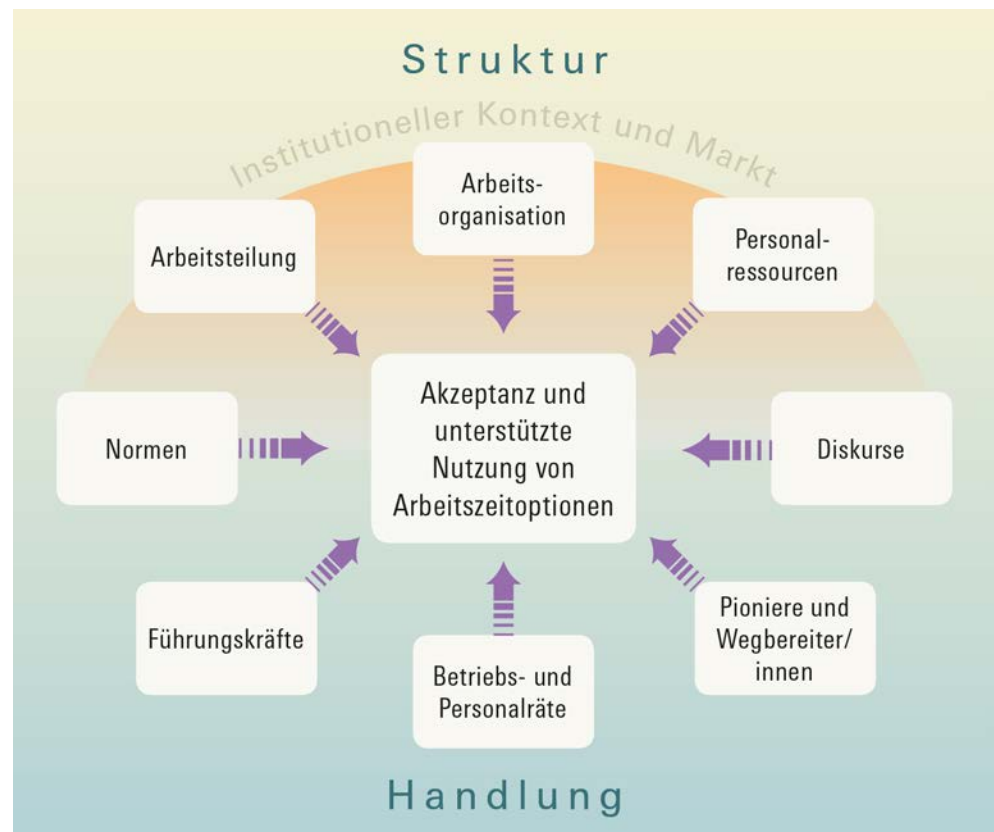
Struktur

Institutioneller Kontext und Markt

Arbeitsorganisation

Arbeitsteilung

Personalressourcen

Akzeptanz und unterstützte Nutzung von Arbeitszeitoptionen

Normen

Diskurse

Führungskräfte

Pioniere und Wegbereiter/innen

Betriebs- und Personalräte

Handlung